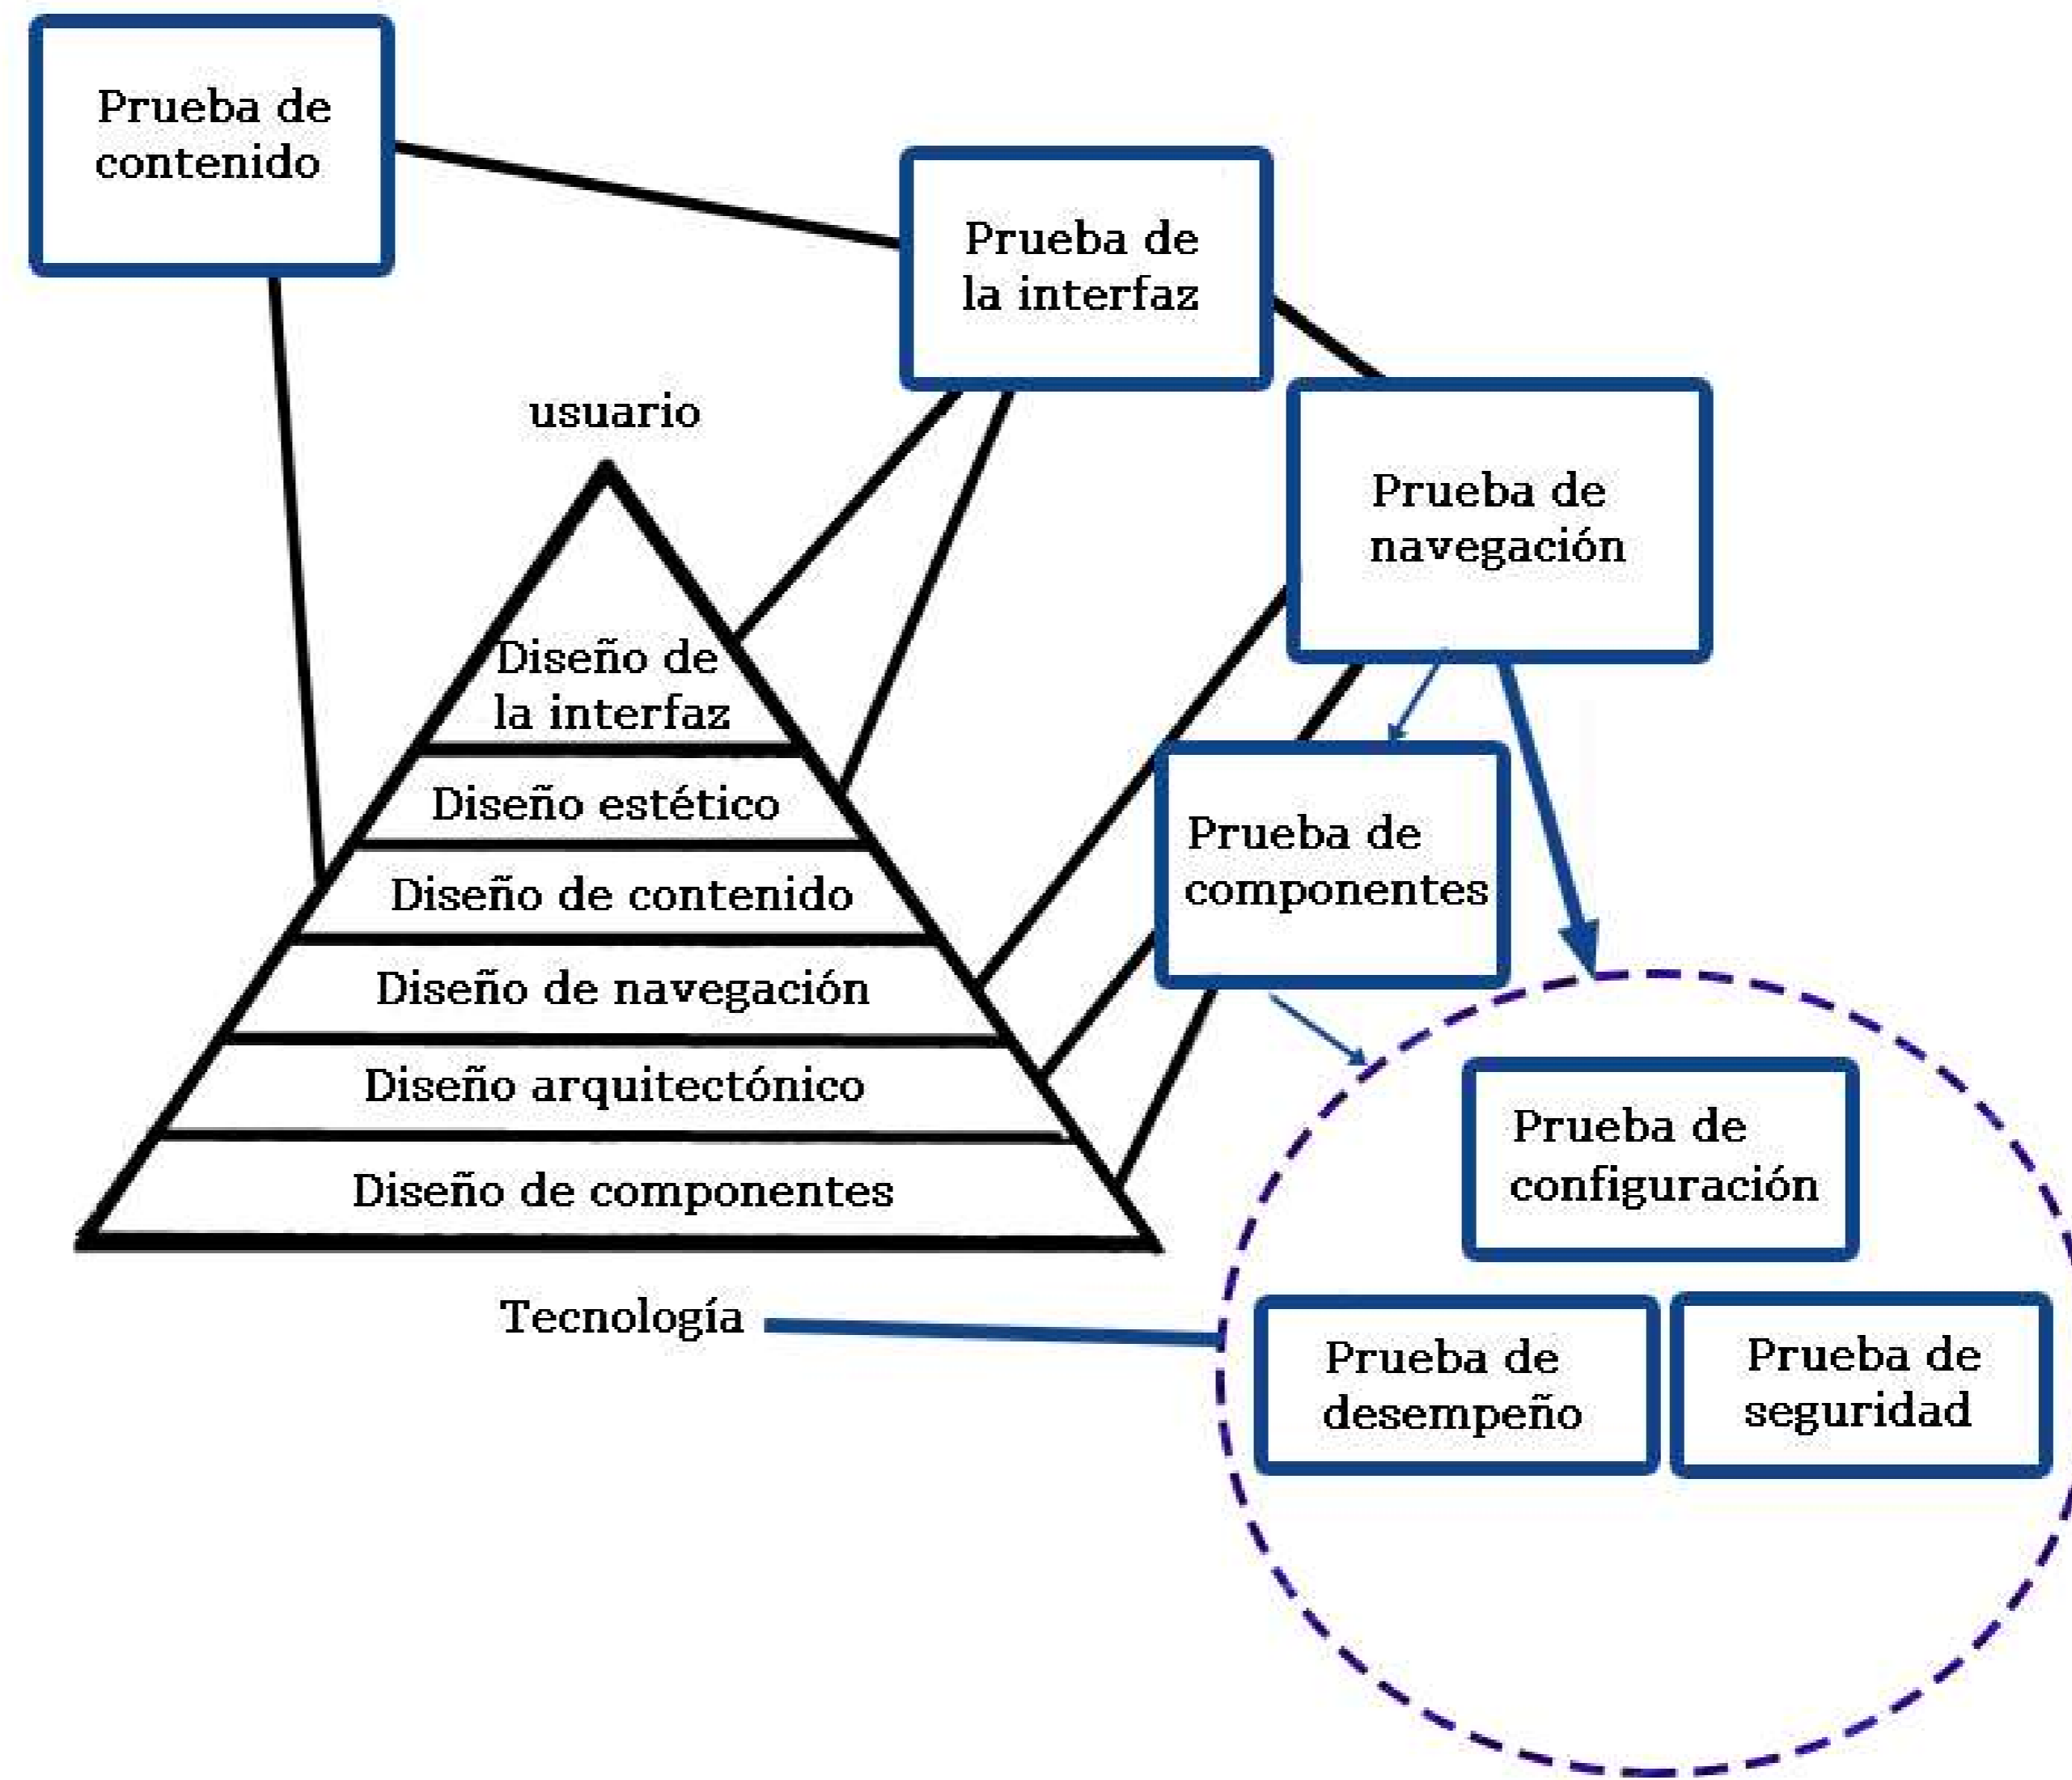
Prueba de contenido

Prueba de la interfaz

usuario

Prueba de navegación

Diseño de la interfaz

Diseño estético

Diseño de contenido

Diseño de navegación

Diseño arquitectónico

Diseño de componentes

Prueba de componentes

Prueba de configuración

Tecnología

Prueba de desempeño

Prueba de seguridad